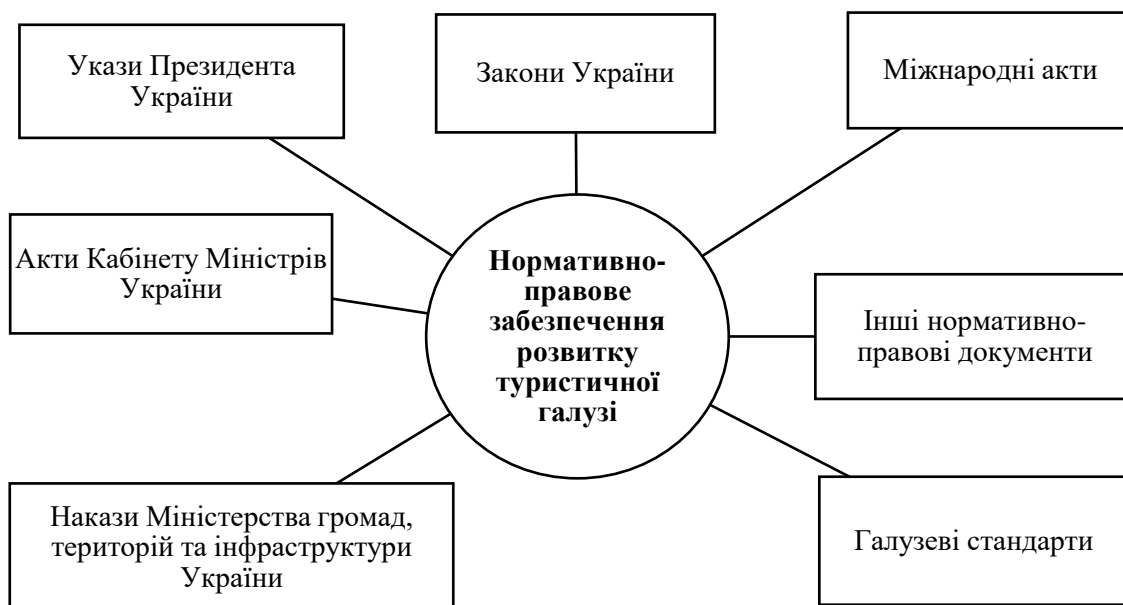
Укази Президента України

Закони України

Міжнародні акти

Акти Кабінету Міністрів України

Нормативно-правове забезпечення розвитку туристичної галузі

Інші нормативно-правові документи

Накази Міністерства громад, територій та інфраструктури України

Галузеві стандарти